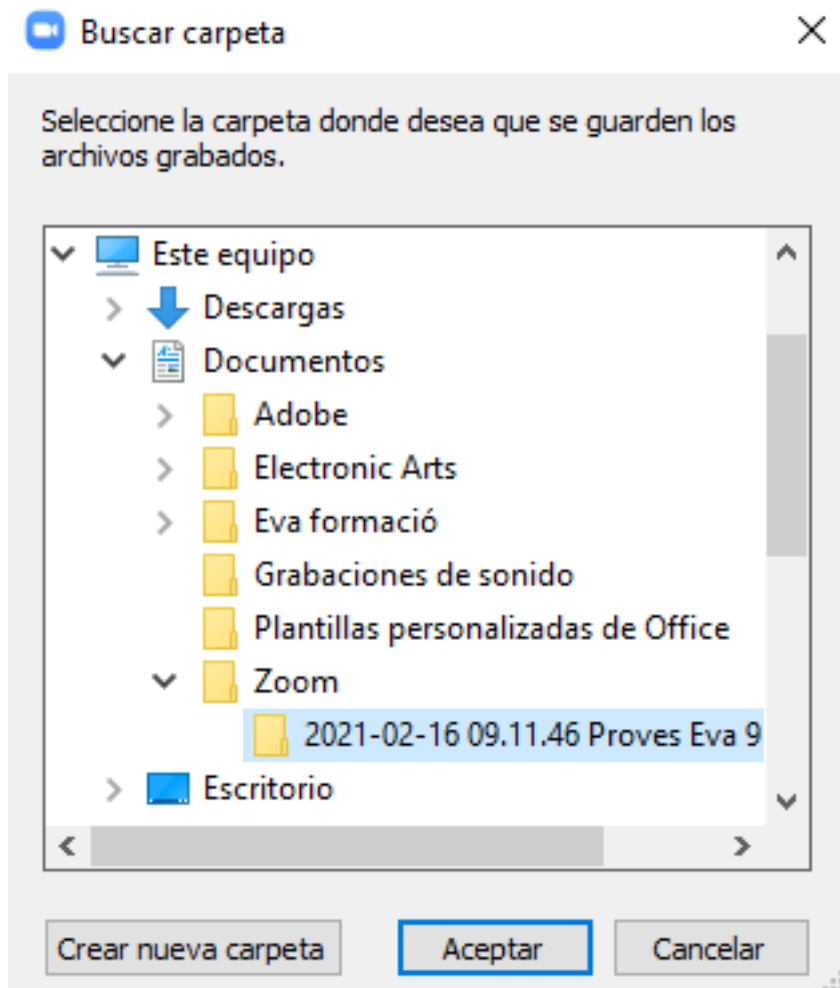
Buscar carpeta

Seleccione la carpeta donde desea que se guarden los archivos grabados.

Este equipo
Descargas
Documentos
Adobe
Electronic Arts
Eva formació
Grabaciones de sonido
Plantillas personalizadas de Office
Zoom
2021-02-16 09.11.46 Proves Eva 9
Escritorio

Crear nueva carpeta
Aceptar
Cancelar